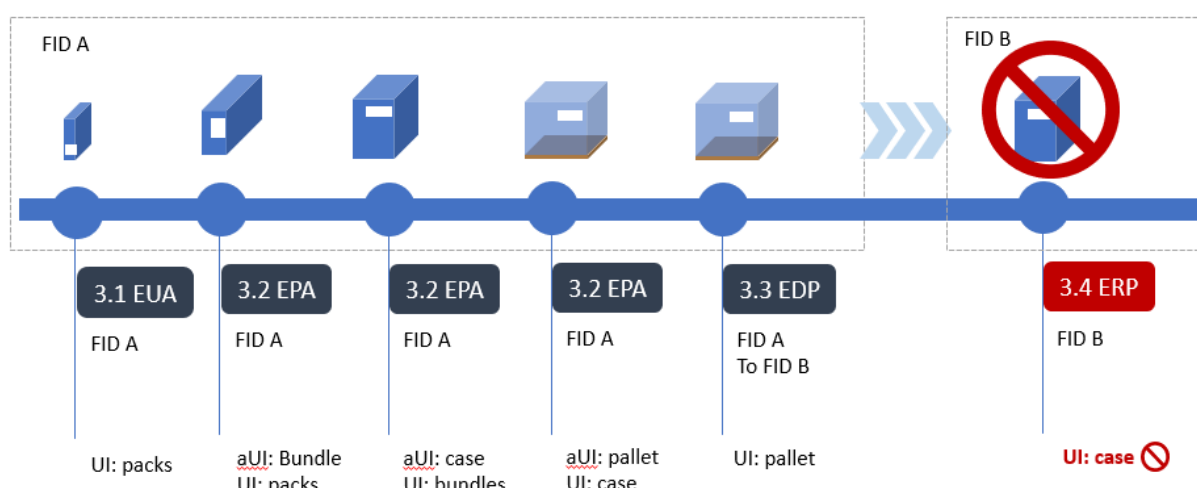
FID A

FID B

3.1 EUA
FID A
UI: packs

3.2 EPA
FID A
aUI: Bundle
UI: packs

3.2 EPA
FID A
aUI: case
UI: bundles

3.2 EPA
FID A
aUI: pallet
UI: case

3.3 EDP
FID A
To FID B
UI: pallet

3.4 ERP
FID B
UI: case